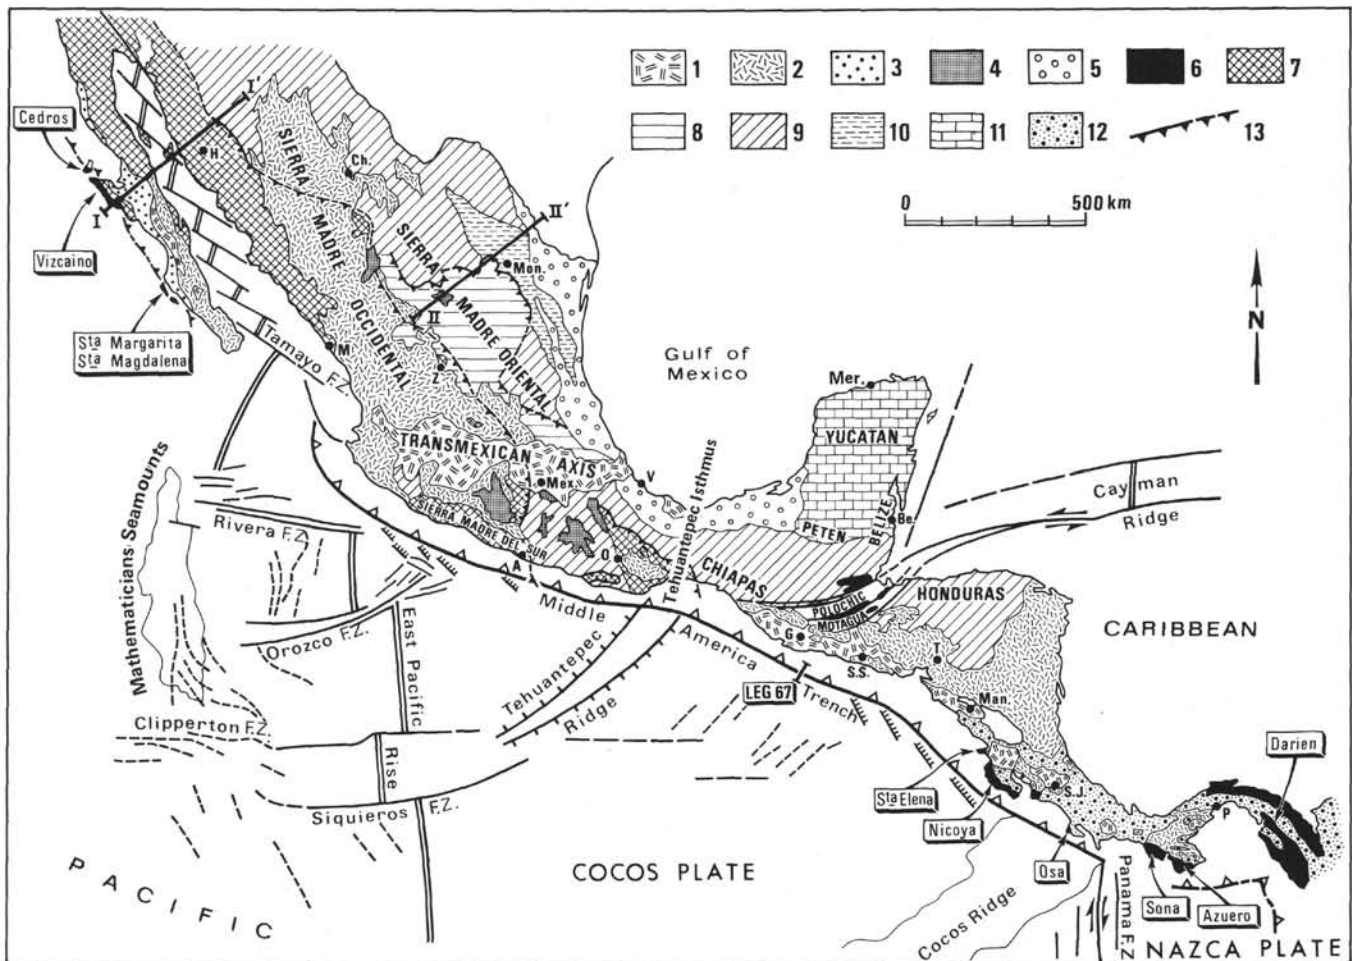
1
2
3
4
5
6
7
8
9
10
11
12
13

0 500 km

N

Cedros
I'
I
Vizcaino
Sta Margarita
Sta Magdalena
H.
Ch.
SIERRA MADRE OCCIDENTAL
SIERRA MADRE ORIENTAL
II'
II
Mon.
M
Z
Tamayo F.Z.
Gulf of Mexico
Mer.
YUCATAN
TRANSMEXICAN AXIS
Mex
V
Tehuantepec Isthmus
SIERRA MADRE DEL SUR
O
A
PETEN
BELIZE
Be.
Cayman Ridge
CHIAPAS
POLOCHIC
MOTAGUA
HONDURAS
G
S.S.
T
CARIBBEAN
Mathematicians Seamounts
Rivera F.Z.
Orozco F.Z.
East Pacific Rise
Clipperton F.Z.
Siquieros F.Z.
Middle America Trench
Tehuantepec Ridge
LEG 67
Man.
Sta Elena
Nicoya
S.J.
P
Darien
COCOS PLATE
Osa
Cocos Ridge
Panama F.Z.
Sona
Azuero
NAZCA PLATE
PACIFIC